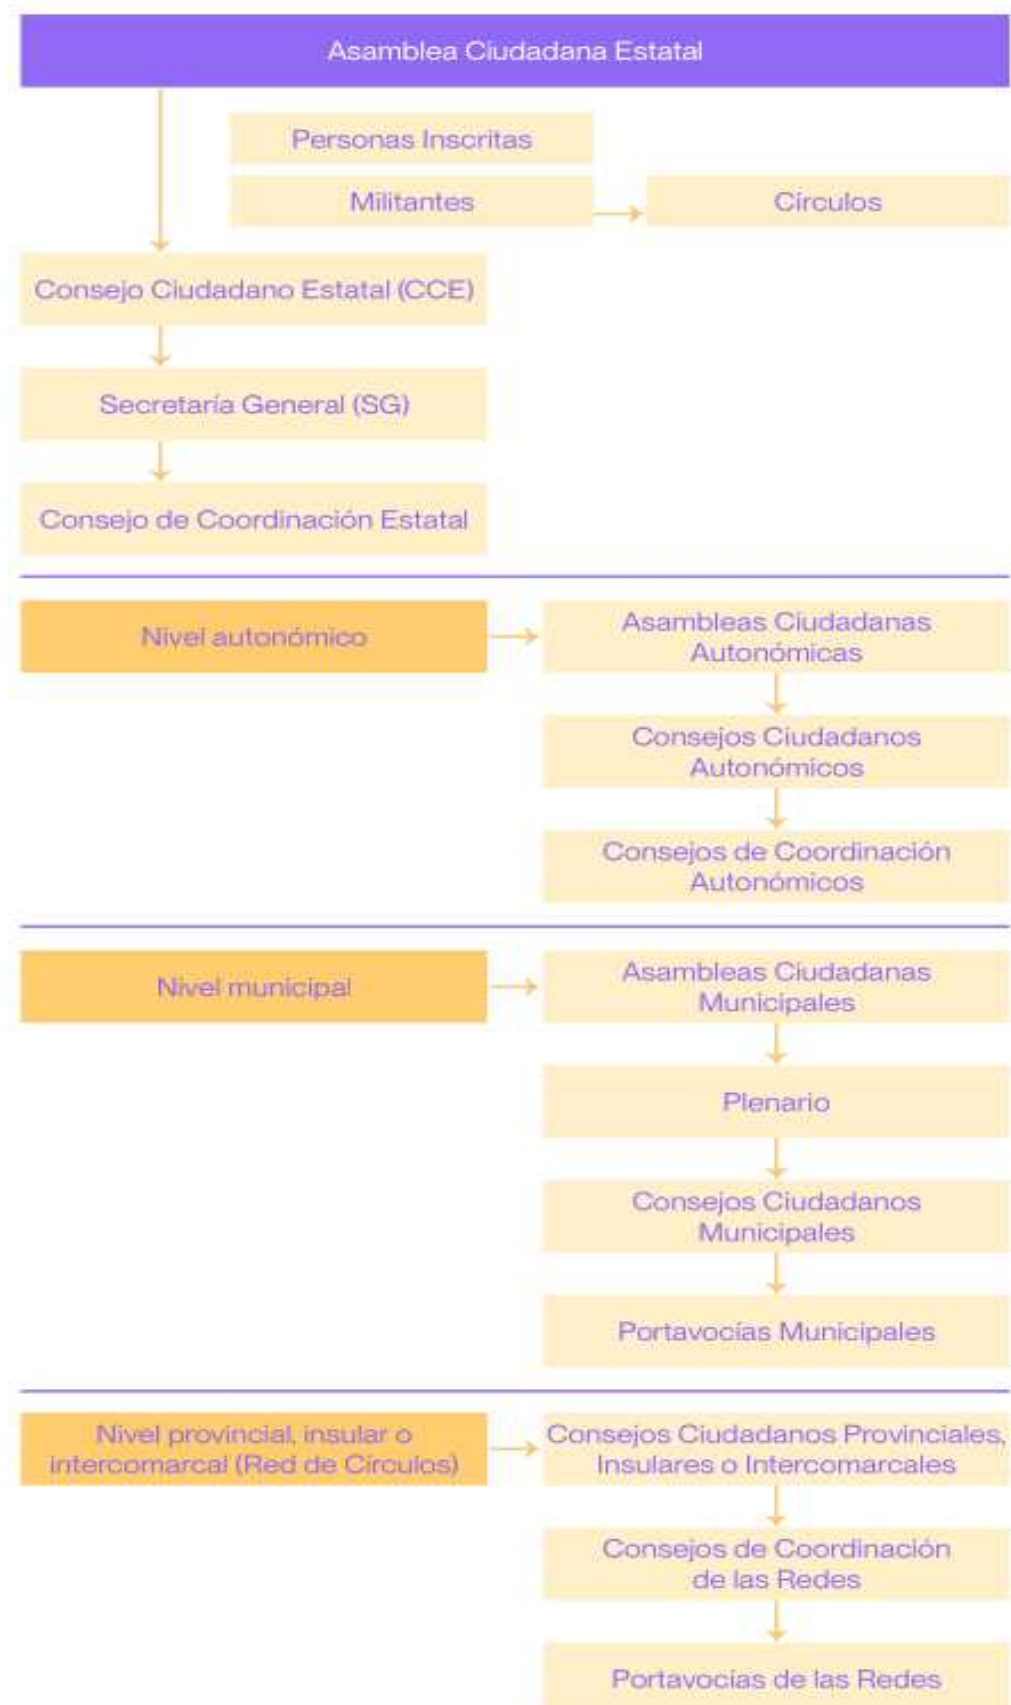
Asamblea Ciudadana Estatal

Personas Inscritas

Militantes

Círculos

Consejo Ciudadano Estatal (CCE)

Secretaría General (SG)

Consejo de Coordinación Estatal

Nivel autonómico

Asambleas Ciudadanas Autonómicas

Consejos Ciudadanos Autonómicos

Consejos de Coordinación Autonómicos

Nivel municipal

Asambleas Ciudadanas Municipales

Plenario

Consejos Ciudadanos Municipales

Portavocías Municipales

Nivel provincial, insular o intercomarcal (Red de Círculos)

Consejos Ciudadanos Provinciales, Insulares o Intercomarcales

Consejos de Coordinación de las Redes

Portavocías de las Redes